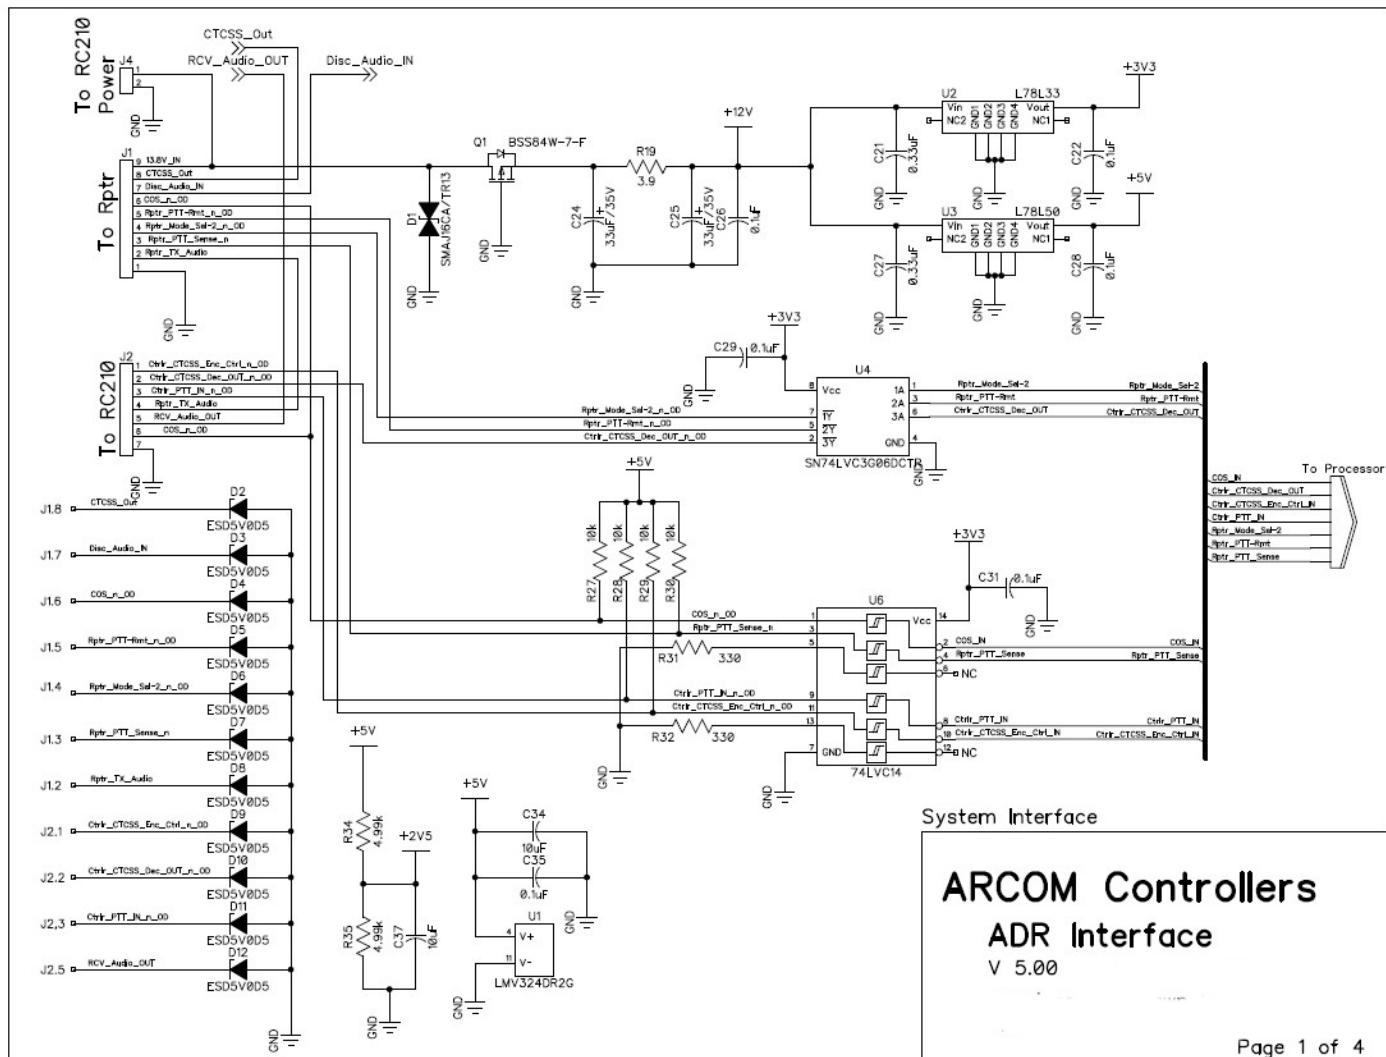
To RC210 Power
J4
1
2
GND
CTCSS_Out
RCV_Audio_OUT
Disc_Audio_IN
J1
9 13.8V_IN
8 CTCSS_Out
7 Disc_Audio_IN
6 COS_n_OD
5 Rptr_PTT-Rmt_n_OD
4 Rptr_Mode_Sel-2_n_OD
3 Rptr_PTT_Sense_n
2 Rptr_TX_Audio
1
To Rptr
GND
Q1
BSS84W-7-F
D1
SMAJ16CA/TR13
GND
GND
R19
3.9
+12V
C24
33uF/35V
C25
33uF/35V
C26
0.1uF
GND
U2
L78L33
Vin
NC2
GND1 GND2 GND3 GND4
Vout
NC1
+3V3
C21
0.33uF
C22
0.1uF
GND
GND
GND
+5V
U3
L78L50
Vin
NC2
GND1 GND2 GND3 GND4
Vout
NC1
C27
0.33uF
C28
0.1uF
GND
GND
GND
To RC210
J2
1 Ctrlr_CTCSS_Enc_Ctrl_n_OD
2 Ctrlr_CTCSS_Dec_OUT_n_OD
3 Ctrlr_PTT_IN_n_OD
4 Rptr_TX_Audio
5 RCV_Audio_OUT
6 COS_n_OD
7
GND
+3V3
C29
0.1uF
GND
U4
8 Vcc
1A 1 Rptr_Mode_Sel-2
2A 3 Rptr_PTT-Rmt
3A 6 Ctrlr_CTCSS_Dec_OUT
Rptr_Mode_Sel-2_n_OD 7 1Y
Rptr_PTT-Rmt_n_OD 5 2Y
Ctrlr_CTCSS_Dec_OUT_n_OD 2 3Y
GND 4
SN74LVC3G06DCTR
GND
Rptr_Mode_Sel-2
Rptr_PTT-Rmt
Ctrlr_CTCSS_Dec_OUT
To Processor
COS_IN
Ctrlr_CTCSS_Dec_OUT
Ctrlr_CTCSS_Enc_Ctrl_IN
Ctrlr_PTT_IN
Rptr_Mode_Sel-2
Rptr_PTT-Rmt
Rptr_PTT_Sense
+5V
R27 10k
R28 10k
R29 10k
R30 10k
+3V3
C31
0.1uF
GND
U6
COS_n_OD 1
Rptr_PTT_Sense_n 3
5
R31 330
Vcc 14
2 COS_IN
4 Rptr_PTT_Sense
6 NC
COS_IN
Rptr_PTT_Sense
Ctrlr_PTT_IN_n_OD 9
Ctrlr_CTCSS_Enc_Ctrl_n_OD 11
13
R32 330
7 GND
8 Ctrlr_PTT_IN
10 Ctrlr_CTCSS_Enc_Ctrl_IN
12 NC
Ctrlr_PTT_IN
Ctrlr_CTCSS_Enc_Ctrl_IN
74LVC14
GND
GND
J1.8 CTCSS_Out
D2 ESD5V0D5
J1.7 Disc_Audio_IN
D3 ESD5V0D5
J1.6 COS_n_OD
D4 ESD5V0D5
J1.5 Rptr_PTT-Rmt_n_OD
D5 ESD5V0D5
J1.4 Rptr_Mode_Sel-2_n_OD
D6 ESD5V0D5
J1.3 Rptr_PTT_Sense_n
D7 ESD5V0D5
J1.2 Rptr_TX_Audio
D8 ESD5V0D5
J2.1 Ctrlr_CTCSS_Enc_Ctrl_n_OD
D9 ESD5V0D5
J2.2 Ctrlr_CTCSS_Dec_OUT_n_OD
D10 ESD5V0D5
J2,3 Ctrlr_PTT_IN_n_OD
D11 ESD5V0D5
J2.5 RCV_Audio_OUT
D12 ESD5V0D5
GND
+5V
R34 4.99k
+2V5
R35 4.99k
C37 10uF
GND
+5V
C34 10uF
C35 0.1uF
GND
U1
4 V+
11 V-
LMV324DR2G
GND
System Interface
ARCOM Controllers
ADR Interface
V 5.00
Page 1 of 4